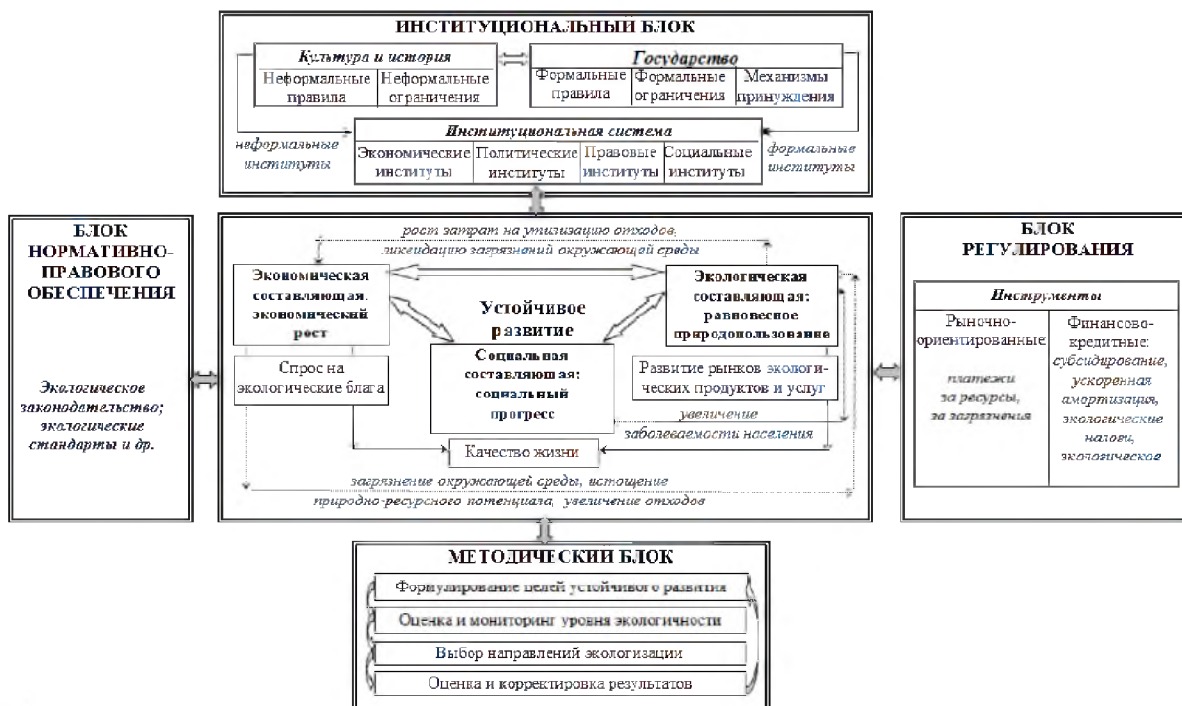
ИНСТИТУЦИОНАЛЬНЫЙ БЛОК

Культура и история

Неформальные правила | Неформальные ограничения

Государство

Формальные правила | Формальные ограничения | Механизмы принуждения

неформальные институты

Институциональная система

Экономические институты | Политические институты | Правовые институты | Социальные институты

формальные институты

БЛОК НОРМАТИВНО-ПРАВОВОГО ОБЕСПЕЧЕНИЯ

Экологическое законодательство; экологические стандарты и др.

рост затрат на утилизацию отходов, ликвидацию загрязнений окружающей среды

Экономическая составляющая, экономический рост

Устойчивое развитие

Экологическая составляющая: равновесное природопользование

Спрос на экологические блага

Социальная составляющая: социальный прогресс

Развитие рынков экологических продуктов и услуг

увеличение заболеваемости населения

Качество жизни

загрязнение окружающей среды, истощение природно-ресурсного потенциала, увеличение отходов

БЛОК РЕГУЛИРОВАНИЯ

Инструменты

Рыночно-ориентированные

платежи за ресурсы, за загрязнения

Финансово-кредитные: субсидирование, ускоренная амортизация, экологические налоги, экологическое

МЕТОДИЧЕСКИЙ БЛОК

Формулирование целей устойчивого развития

Оценка и мониторинг уровня экологичности

Выбор направлений экологизации

Оценка и корректировка результатов